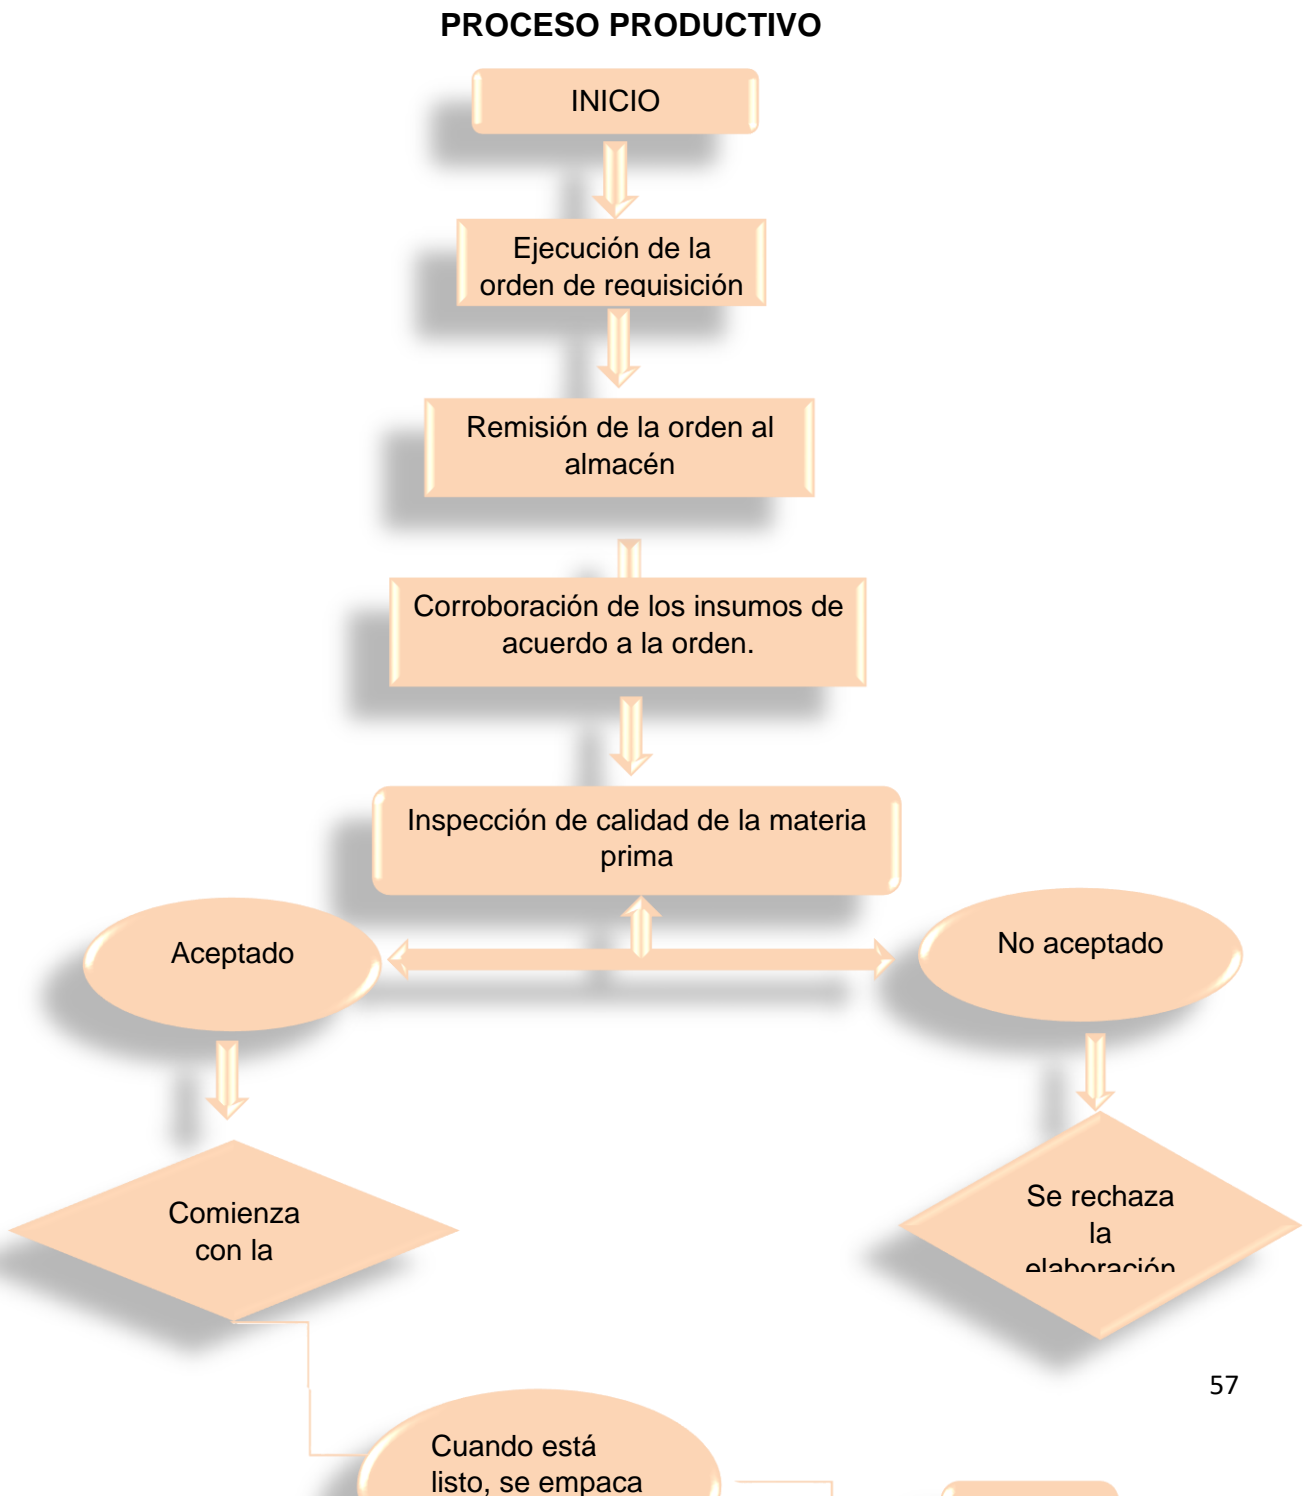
PROCESO PRODUCTIVO

INICIO

Ejecución de la orden de requisición

Remisión de la orden al almacén

Corroboración de los insumos de acuerdo a la orden.

Inspección de calidad de la materia prima

Aceptado

No aceptado

Comienza con la

Se rechaza la elaboración

57

Cuando está listo, se empaca